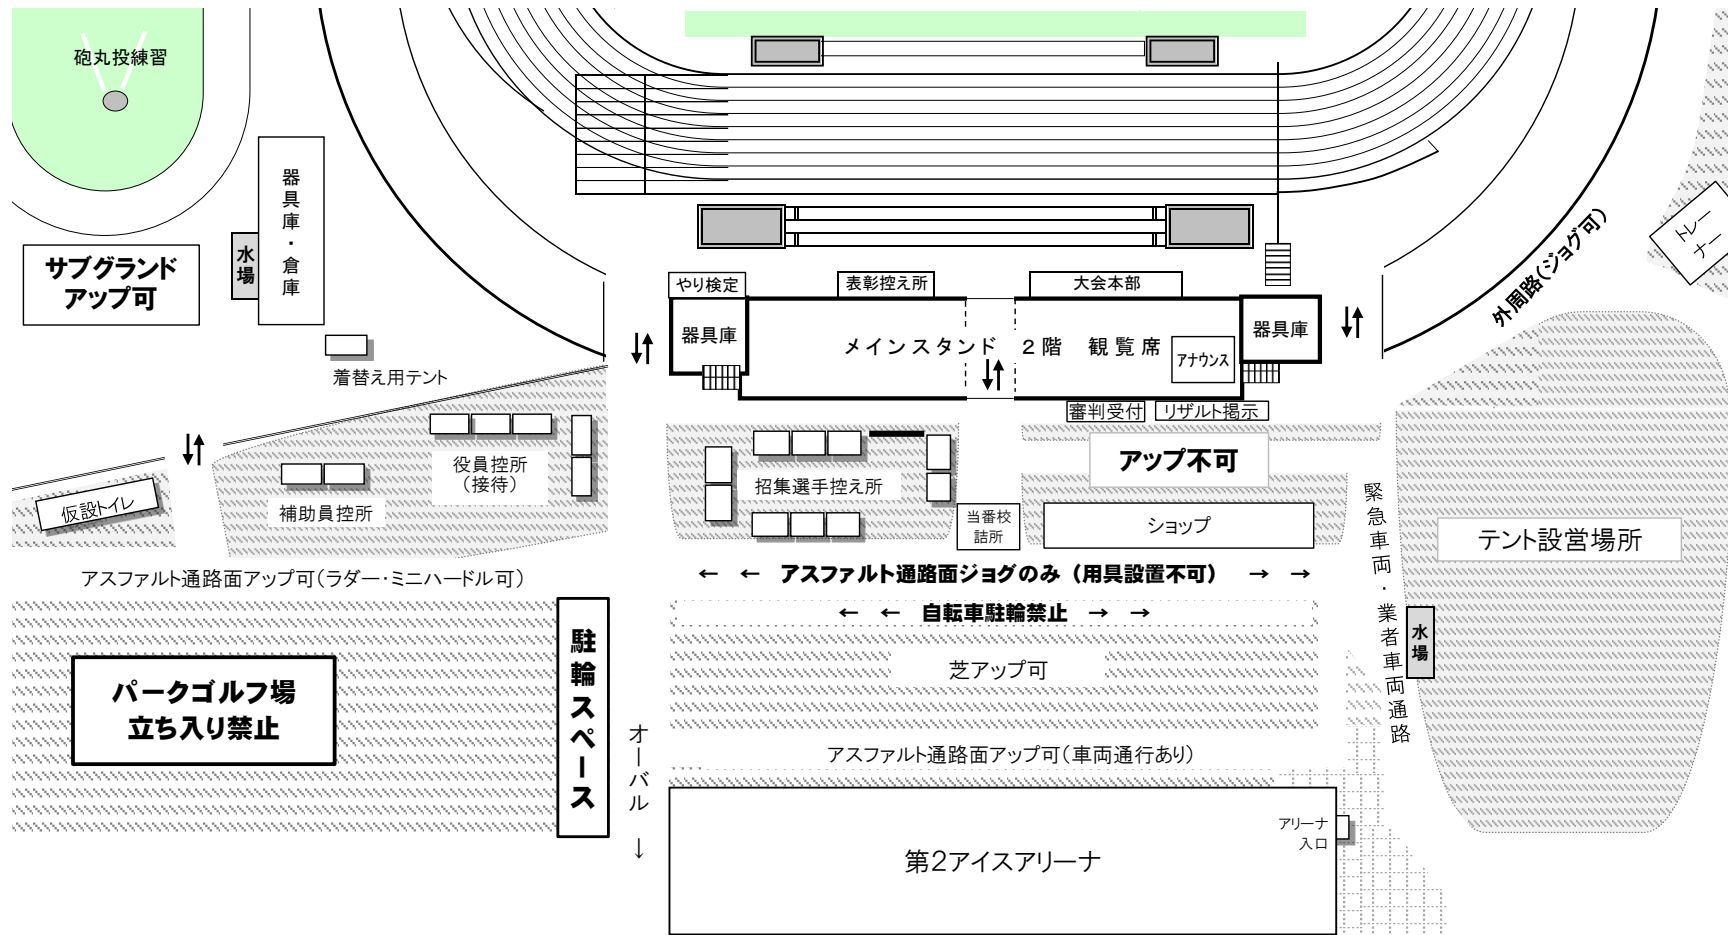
砲丸投練習

器具庫・倉庫

水場

サブグランド
アップ可

着替え用テント

仮設トイレ

補助員控所

役員控所
(接待)

やり検定

器具庫

表彰控え所

大会本部

メインスタンド　2階　観覧席

アナウンス

器具庫

外周路(ジョグ可)

トレーナー

審判受付　リザルト掲示

招集選手控え所

当番校詰所

アップ不可

ショップ

緊急車両・業者車両通路

水場

テント設営場所

アスファルト通路面アップ可(ラダー･ミニハードル可)

← ← アスファルト通路面ジョグのみ (用具設置不可) → →

← ← 自転車駐輪禁止 → →

駐輪スペース

パークゴルフ場
立ち入り禁止

芝アップ可

オーバル
↓

アスファルト通路面アップ可(車両通行あり)

アリーナ入口

第2アイスアリーナ